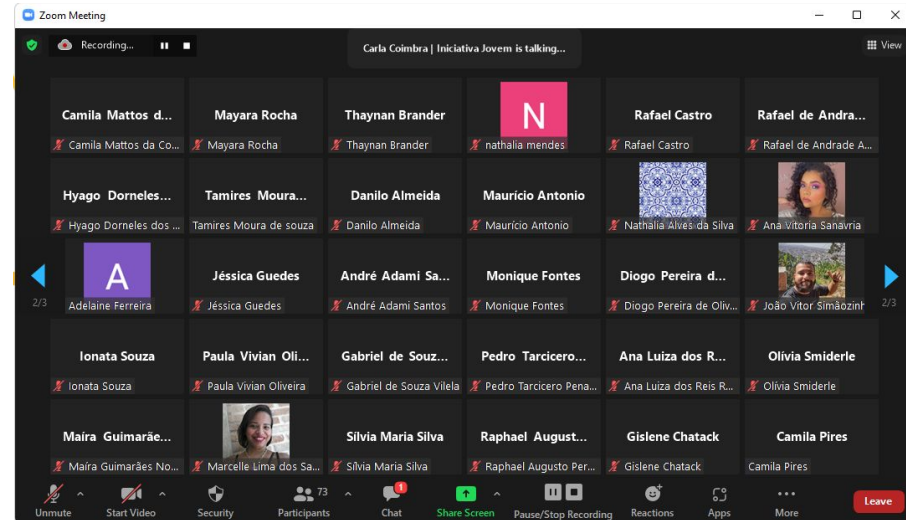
Zoom Meeting

Recording...

Carla Coimbra | Iniciativa Jovem is talking...

View

Camila Mattos d...
Camila Mattos da Co...

Mayara Rocha
Mayara Rocha

Thaynan Brander
Thaynan Brander

N
nathalia mendes

Rafael Castro
Rafael Castro

Rafael de Andra...
Rafael de Andrade A...

Hyago Dorneles...
Hyago Dorneles dos ...

Tamires Moura...
Tamires Moura de souza

Danilo Almeida
Danilo Almeida

Mauricio Antonio
Mauricio Antonio

Nathalia Alves da Silva

Ana Vitoria Sanavria

2/3

A
Adelaine Ferreira

Jéssica Guedes
Jéssica Guedes

André Adami Sa...
André Adami Santos

Monique Fontes
Monique Fontes

Diogo Pereira d...
Diogo Pereira de Oliv...

João Vitor Simãozinh

2/3

Ionata Souza
Ionata Souza

Paula Vivian Oli...
Paula Vivian Oliveira

Gabriel de Souz...
Gabriel de Souza Vilela

Pedro Tarcicero...
Pedro Tarcicero Pena...

Ana Luiza dos R...
Ana Luiza dos Reis R...

Olivia Smiderle
Olivia Smiderle

Maíra Guimarãe...
Maíra Guimarães No...

Marcelle Lima dos Sa...

Silvia Maria Silva
Silvia Maria Silva

Raphael August...
Raphael Augusto Per...

Gislene Chatack
Gislene Chatack

Camila Pires
Camila Pires

Unmute
Start Video
Security
73
Participants
1
Chat
Share Screen
Pause/Stop Recording
Reactions
Apps
More
Leave